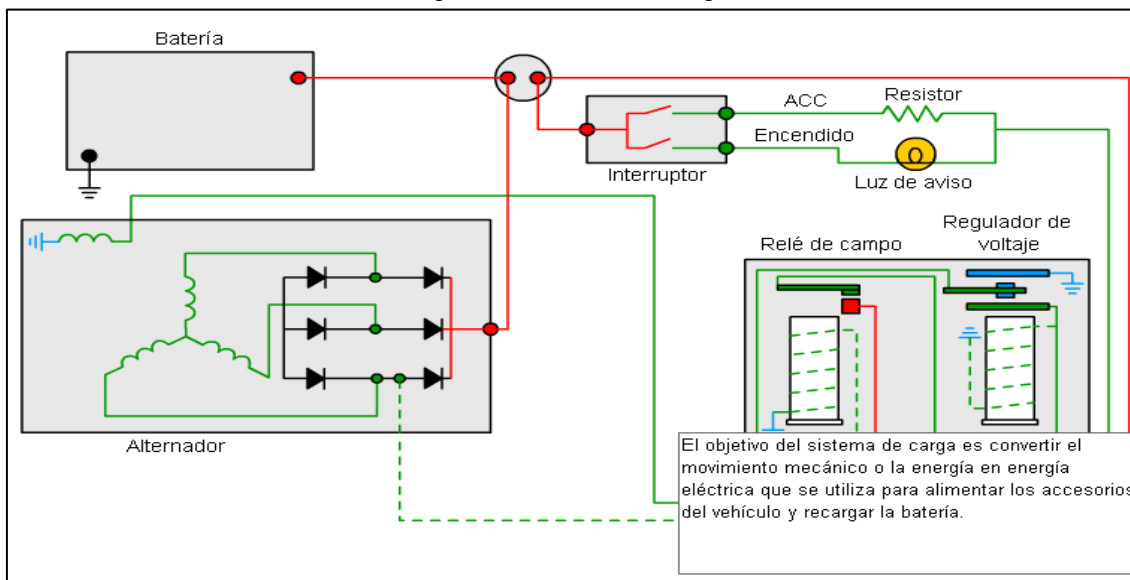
Batería

ACC

Resistor

Interruptor

Encendido

Luz de aviso

Regulador de voltaje

Relé de campo

Alternador

El objetivo del sistema de carga es convertir el movimiento mecánico o la energía en energía eléctrica que se utiliza para alimentar los accesorios del vehículo y recargar la batería.